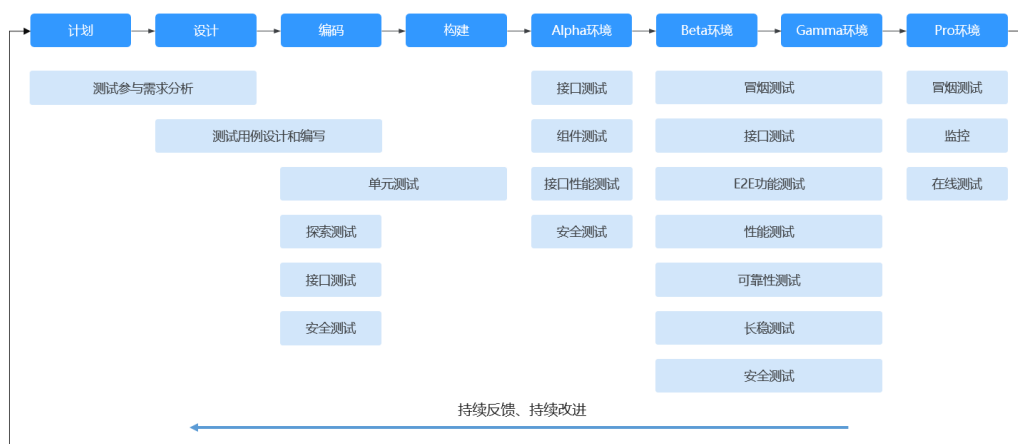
计划
设计
编码
构建
Alpha环境
Beta环境
Gamma环境
Pro环境

测试参与需求分析
测试用例设计和编写
单元测试
探索测试
接口测试
安全测试

接口测试
组件测试
接口性能测试
安全测试

冒烟测试
接口测试
E2E功能测试
性能测试
可靠性测试
长稳测试
安全测试

冒烟测试
监控
在线测试

持续反馈、持续改进